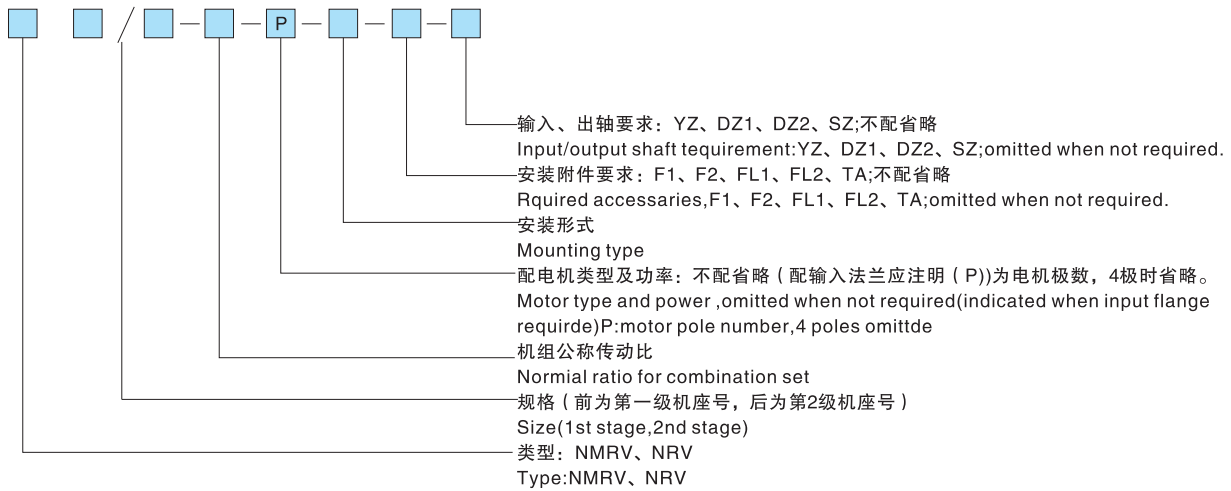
□ □ / □ — □ — P — □ — □ — □

输入、出轴要求：YZ、DZ1、DZ2、SZ;不配省略
Input/output shaft tequirement:YZ、DZ1、DZ2、SZ;omitted when not required.

安装附件要求：F1、F2、FL1、FL2、TA;不配省略
Rquired accessaries,F1、F2、FL1、FL2、TA;omitted when not required.

安装形式
Mounting type

配电机类型及功率：不配省略（配输入法兰应注明（P))为电机极数，4极时省略。
Motor type and power ,omitted when not required(indicated when input flange requirde)P:motor pole number,4 poles omittde

机组公称传动比
Normial ratio for combination set

规格（前为第一级机座号，后为第2级机座号）
Size(1st stage,2nd stage)

类型：NMRV、NRV
Type:NMRV、NRV